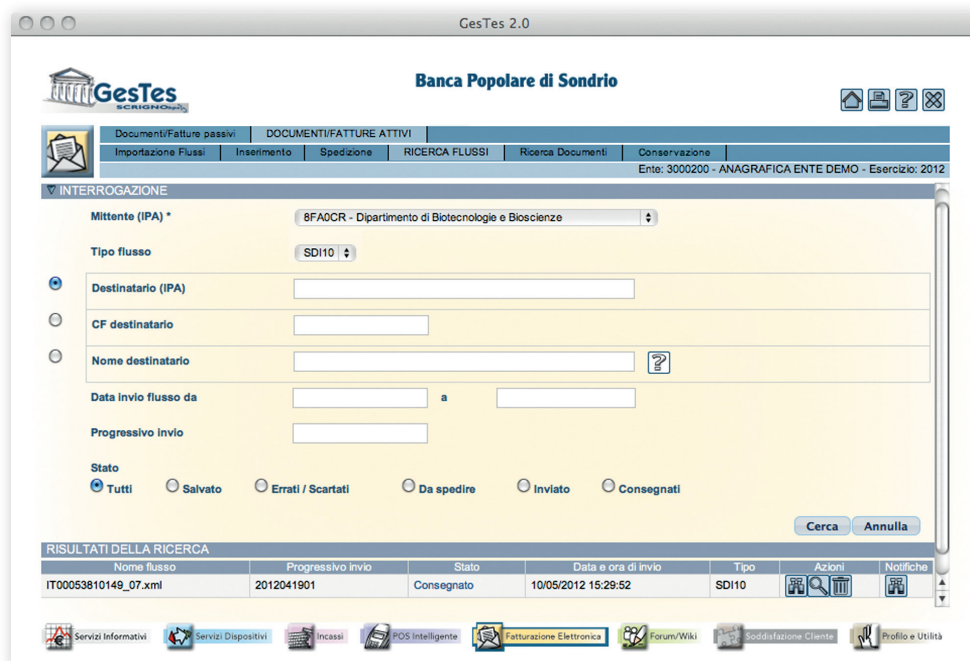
GesTes 2.0

GesTes SCRIGNO

Banca Popolare di Sondrio

Documenti/Fatture passivi | DOCUMENTI/FATTURE ATTIVI

Importazione Flussi | Inserimento | Spedizione | RICERCA FLUSSI | Ricerca Documenti | Conservazione

Ente: 3000200 - ANAGRAFICA ENTE DEMO - Esercizio: 2012

INTERROGAZIONE

Mittente (IPA) * 8FA0CR - Dipartimento di Biotecnologie e Bioscienze

Tipo flusso SDI10

Destinatario (IPA)

CF destinatario

Nome destinatario

Data invio flusso da a

Progressivo invio

Stato
Tutti Salvato Errati / Scartati Da spedire Inviato Consegnati

Cerca Annulla

RISULTATI DELLA RICERCA

| Nome flusso | Progressivo invio | Stato | Data e ora di invio | Tipo | Azioni | Notifiche |
|---|---|---|---|---|---|---|
| IT00053810149_07.xml | 2012041901 | Consegnato | 10/05/2012 15:29:52 | SDI10 | | |

Servizi Informativi | Servizi Dispositivi | Incassi | POS Intelligente | Fatturazione Elettronica | Forum/Wiki | Soddisfazione Cliente | Profilo e Utilità